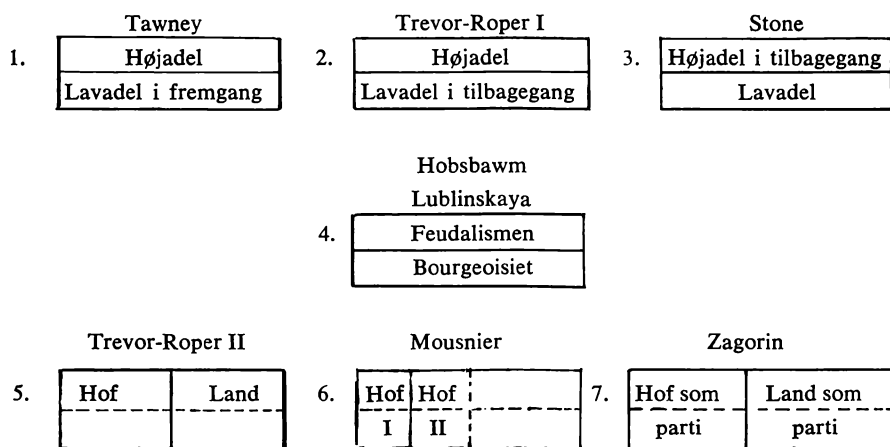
Tawney

1.
| Højadel |
|---|
| Lavadel i fremgang |

Trevor-Roper I

2.
| Højadel |
|---|
| Lavadel i tilbagegang |

Stone

3.
| Højadel i tilbagegang |
|---|
| Lavadel |

Hobsbawm
Lublinskaya

4.
| Feudalismen |
|---|
| Bourgeoisiet |

Trevor-Roper II

5.
| Hof | Land |
|---|---|

Mousnier

6.
| Hof I | Hof II |
|---|---|

Zagorin

7.
| Hof som parti | Land som parti |
|---|---|